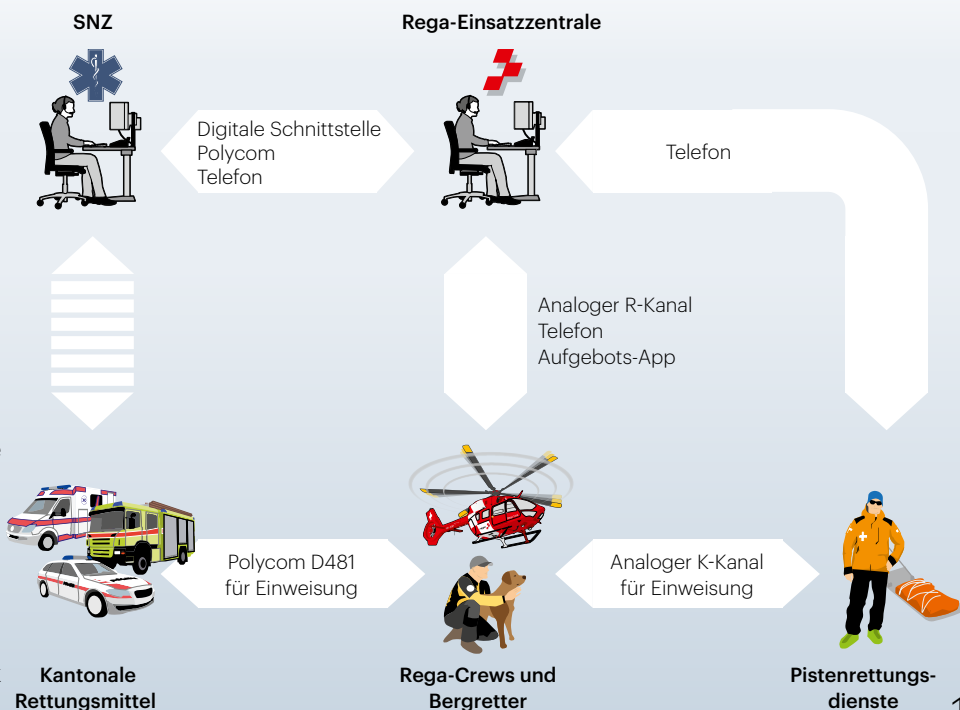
SNZ

Rega-Einsatzzentrale

Digitale Schnittstelle
Polycom
Telefon

Telefon

Analoger R-Kanal
Telefon
Aufgebots-App

Polycom D481
für Einweisung

Analoger K-Kanal
für Einweisung

Kantonale Rettungsmittel

Rega-Crews und Bergretter

Pistenrettungsdienste